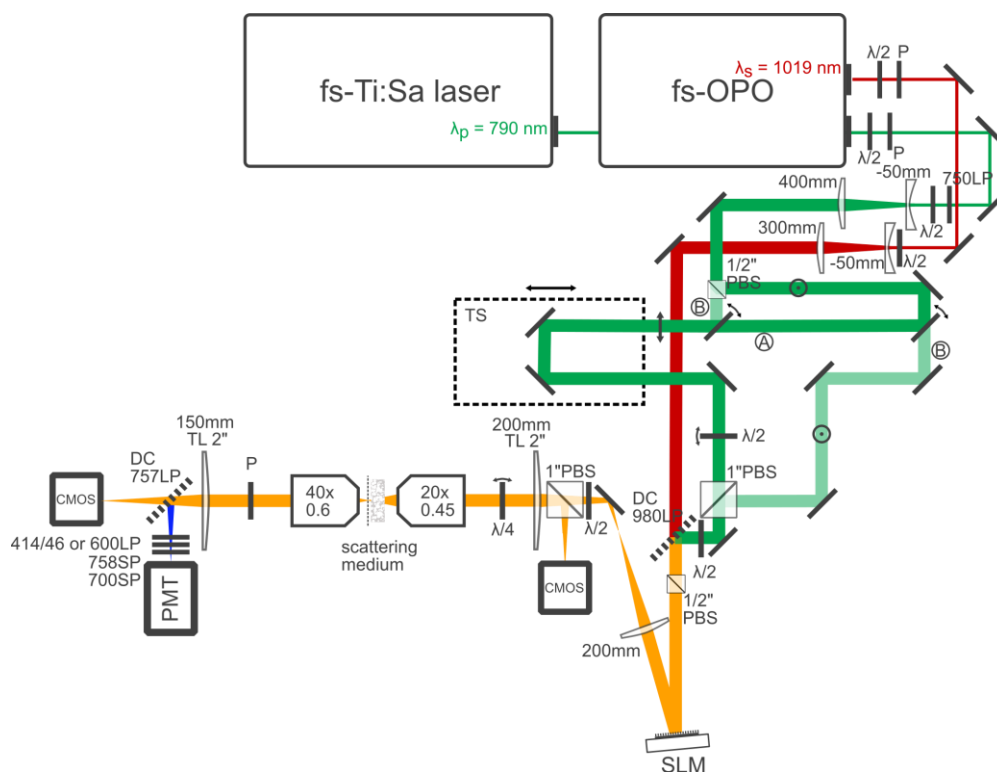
fs-Ti:Sa laser

fs-OPO

$\lambda_p$ = 790 nm

$\lambda_S$ = 1019 nm

λ/2 P

λ/2 P

400mm

-50mm

750LP

λ/2

300mm

-50mm λ/2

1/2" PBS

B

A

B

TS

λ/2

1"PBS

200mm TL 2"

1"PBS

λ/4

λ/2

DC 980LP

λ/2

1/2" PBS

CMOS

200mm

SLM

150mm TL 2"

DC 757LP

P

40x 0.6

20x 0.45

scattering medium

CMOS

414/46 or 600LP 758SP 700SP

PMT